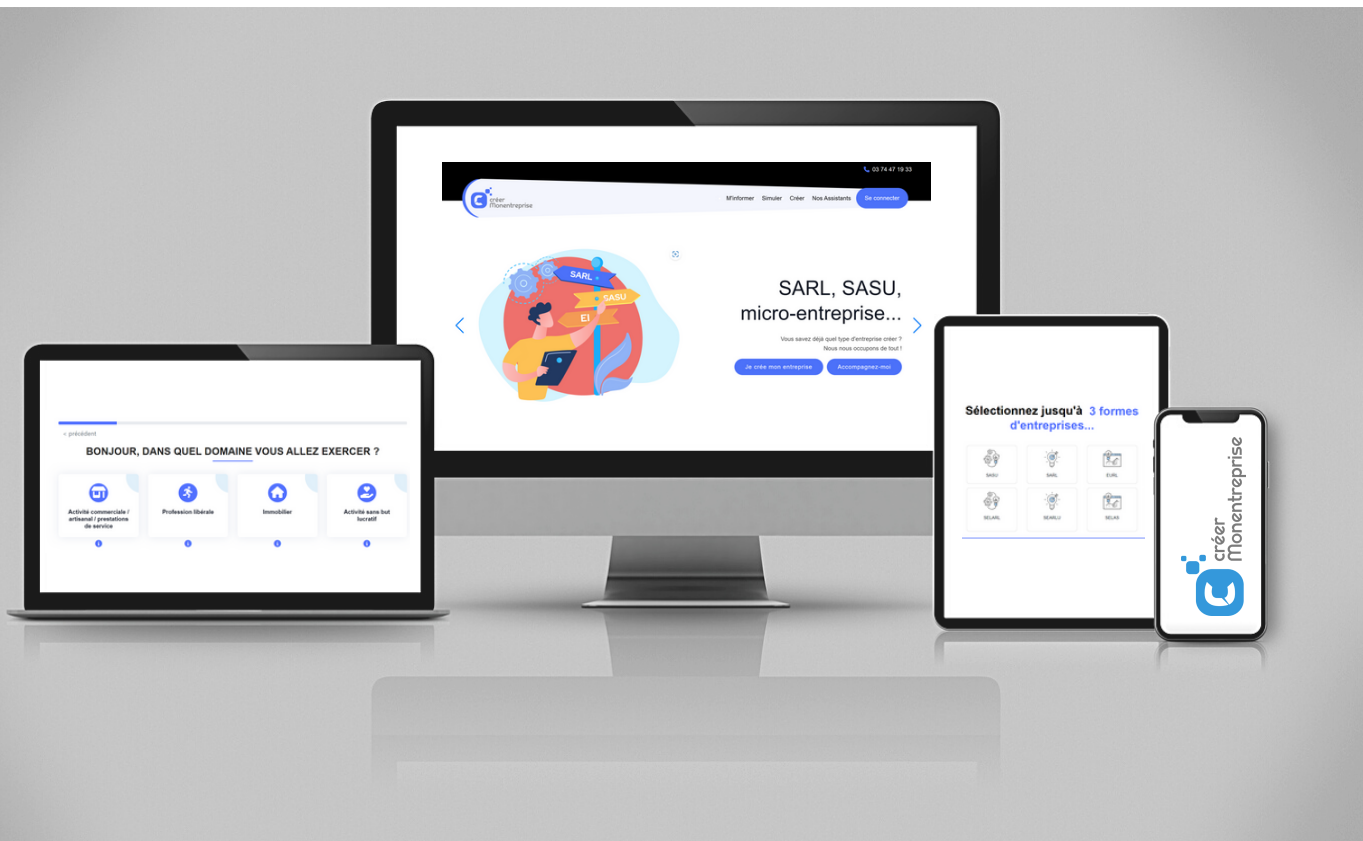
03 74 47 19 33

créer Monentreprise

M'informer Simuler Créer Nos Assistants Se connecter

SARL
SASU
EI

SARL, SASU, micro-entreprise...

Vous savez déjà quel type d'entreprise créer ? Nous nous occupons de tout !

Je crée mon entreprise
Accompagnez-moi

< précédent

BONJOUR, DANS QUEL DOMAINE VOUS ALLEZ EXERCER ?

Activité commerciale / artisanal / prestations de service
Profession libérale
Immobilier
Activité sans but lucratif

Sélectionnez jusqu'à 3 formes d'entreprises...

SASU
SARL
EURL
SELARL
SEARLU
SELAS

créer Monentreprise